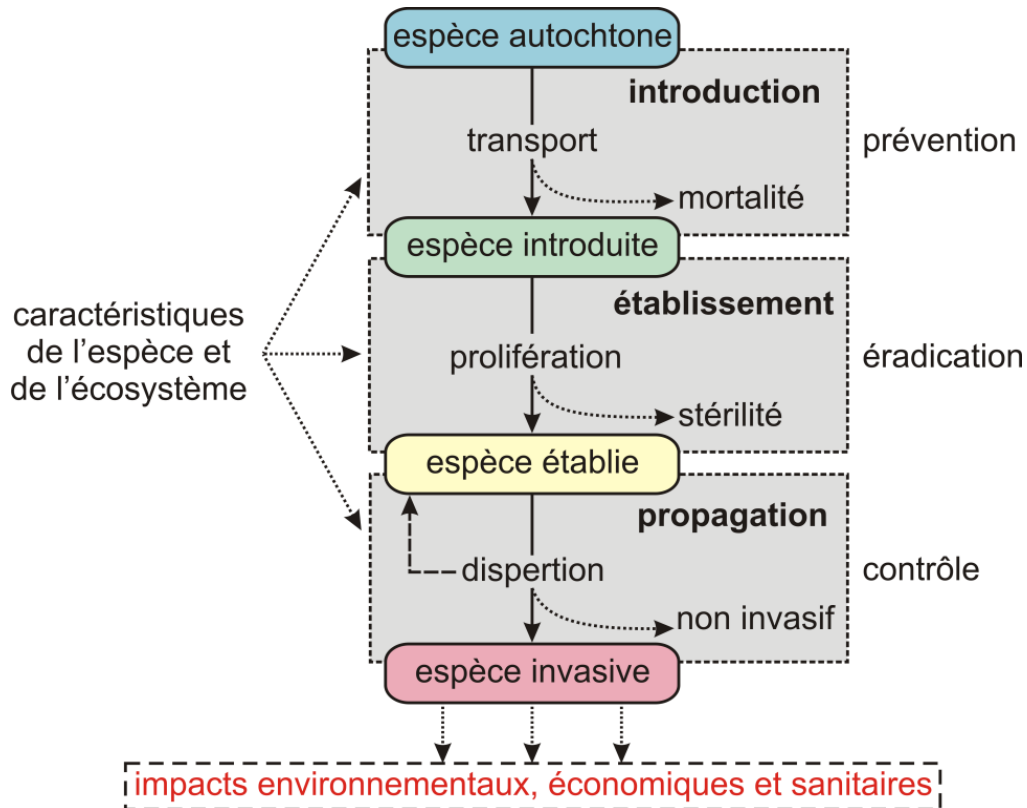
espèce autochtone

introduction

transport

mortalité

prévention

espèce introduite

établissement

caractéristiques de l'espèce et de l'écosystème

prolifération

éradication

stérilité

espèce établie

propagation

dispertion

contrôle

non invasif

espèce invasive

impacts environnementaux, économiques et sanitaires